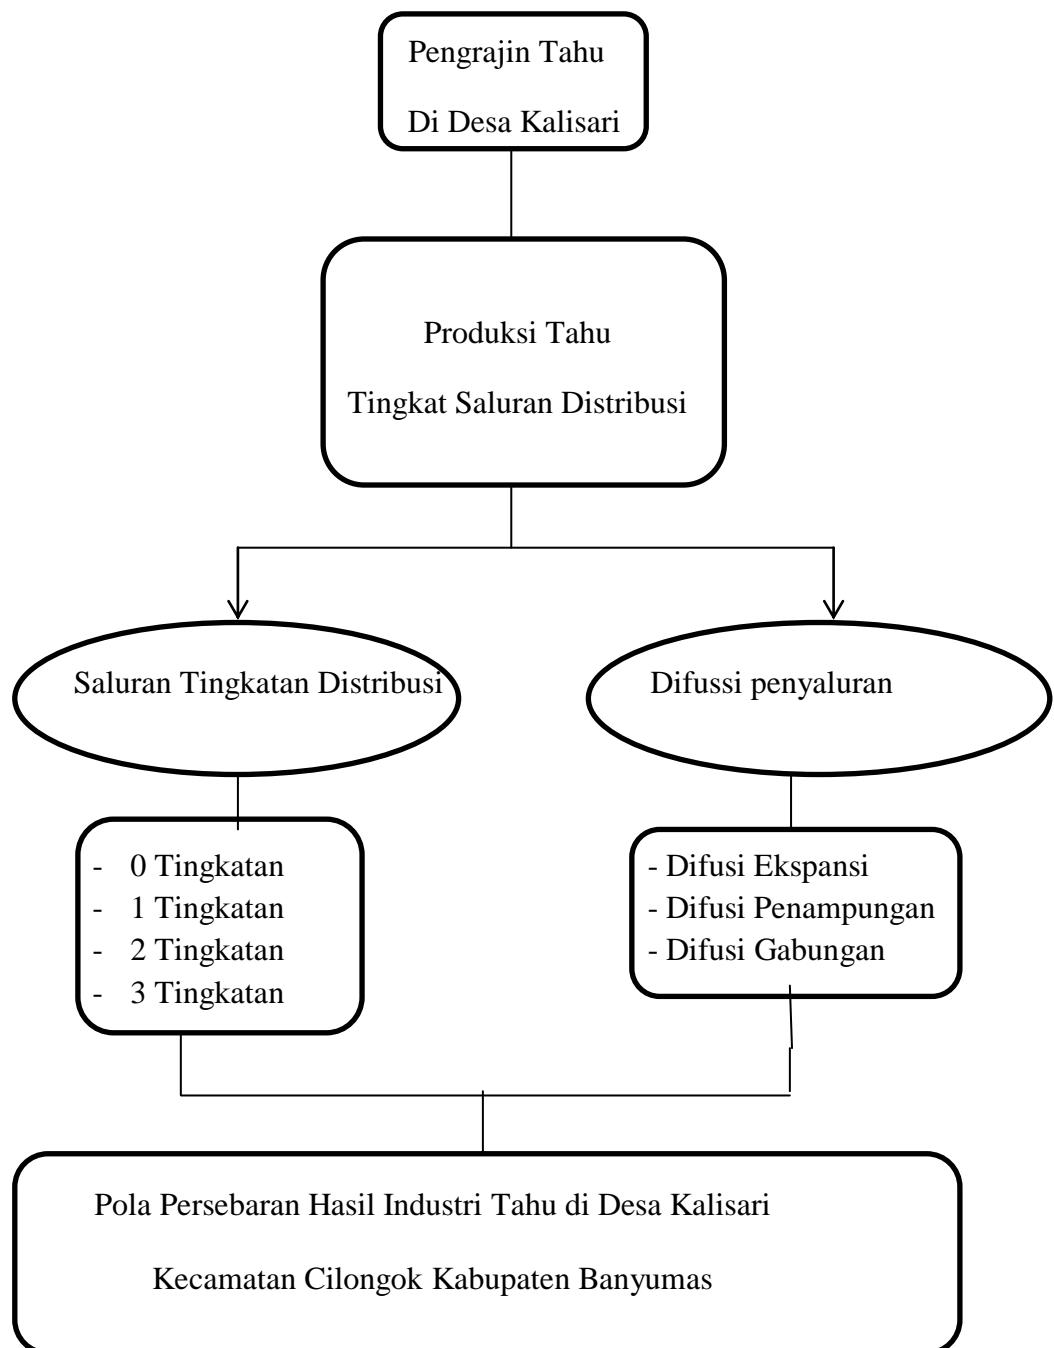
Pengrajin Tahu

Di Desa Kalisari

Produksi Tahu

Tingkat Saluran Distribusi

Saluran Tingkatan Distribusi

Difussi penyaluran

- 0 Tingkatan
- 1 Tingkatan
- 2 Tingkatan
- 3 Tingkatan

- Difusi Ekspansi
- Difusi Penampungan
- Difusi Gabungan

Pola Persebaran Hasil Industri Tahu di Desa Kalisari

Kecamatan Cilongok Kabupaten Banyumas